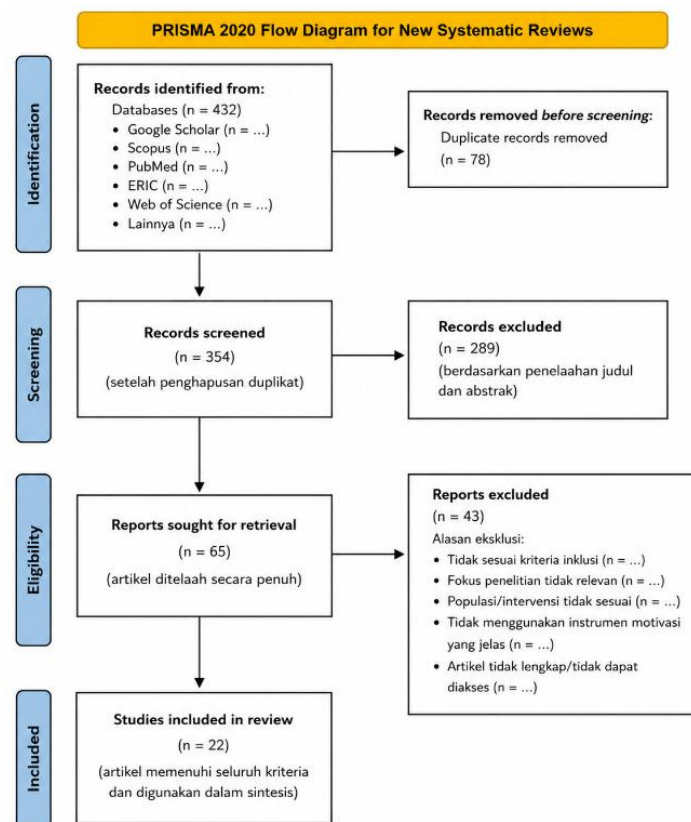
PRISMA 2020 Flow Diagram for New Systematic Reviews

Identification

Records identified from:
Databases (n = 432)
• Google Scholar (n = ...)
• Scopus (n = ...)
• PubMed (n = ...)
• ERIC (n = ...)
• Web of Science (n = ...)
• Lainnya (n = ...)

Records removed *before screening*:
Duplicate records removed
(n = 78)

Screening

Records screened
(n = 354)
(setelah penghapusan duplikat)

Records excluded
(n = 289)
(berdasarkan penelaahan judul dan abstrak)

Eligibility

Reports sought for retrieval
(n = 65)
(artikel ditelaah secara penuh)

Reports excluded
(n = 43)
Alasan eksklusi:
• Tidak sesuai kriteria inklusi (n = ...)
• Fokus penelitian tidak relevan (n = ...)
• Populasi/intervensi tidak sesuai (n = ...)
• Tidak menggunakan instrumen motivasi yang jelas (n = ...)
• Artikel tidak lengkap/tidak dapat diakses (n = ...)

Included

Studies included in review
(n = 22)
(artikel memenuhi seluruh kriteria dan digunakan dalam sintesis)